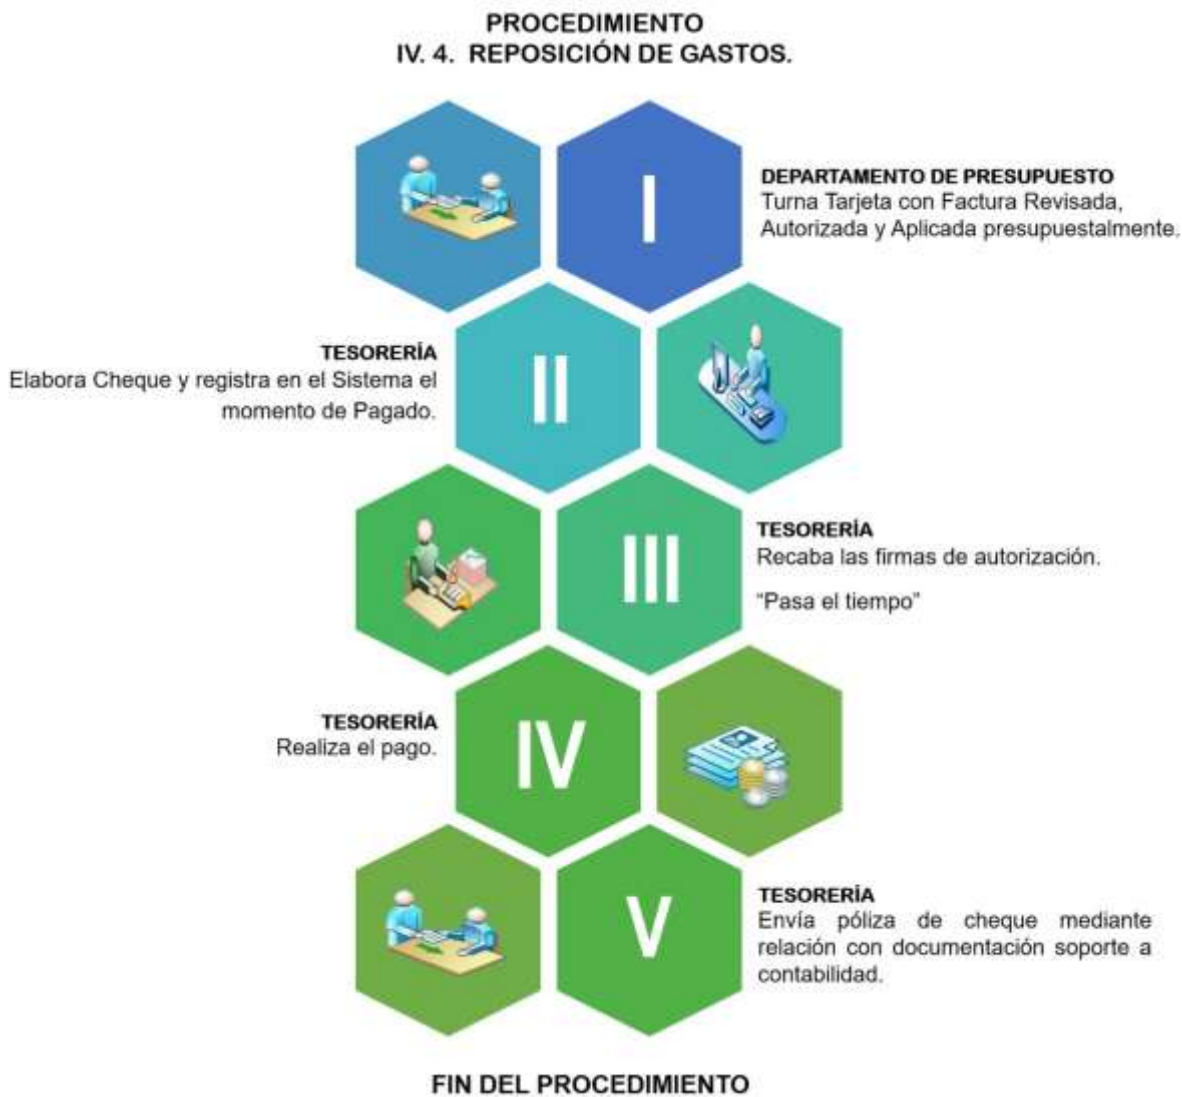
PROCEDIMIENTO
IV. 4. REPOSICIÓN DE GASTOS.

I

DEPARTAMENTO DE PRESUPUESTO
Turna Tarjeta con Factura Revisada, Autorizada y Aplicada presupuestalmente.

TESORERÍA
Elabora Cheque y registra en el Sistema el momento de Pagado.

II

III

TESORERÍA
Recaba las firmas de autorización.

"Pasa el tiempo"

TESORERÍA
Realiza el pago.

IV

V

TESORERÍA
Envía póliza de cheque mediante relación con documentación soporte a contabilidad.

FIN DEL PROCEDIMIENTO